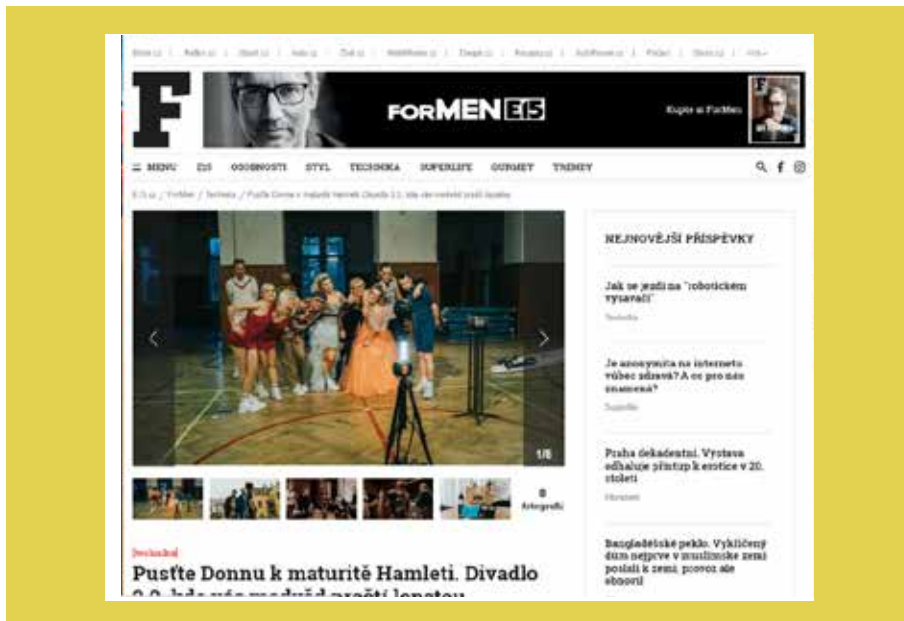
F

FORMEN E15

Kupte si ForMen

☰ MENU E15 OSOBNOSTI STYL TECHNIKA SUPERLIFE GOURMET TRENDY

E15.cz / ForMen / Technika / Pusťte Donnu k maturitě Hamleti. Divadlo 2.0, kde vás moderní prožití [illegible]

1/8

8 fotografií

[technika]

Pusťte Donnu k maturitě Hamleti. Divadlo 2.0, kde vás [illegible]

NEJNOVĚJŠÍ PŘÍSPĚVKY

Jak se jezdí na "robotickém vysavači"

Technika

Je anonymita na internetu vůbec zdravá? A co pro nás znamená?

Superlife

Praha dekadentní. Výstava odhaluje přístup k erotice v 20. století

Osobnosti

Bangladéšské peklo. Vyklizený dům nejprve v muslimské zemi poslali k zemi, pozvou ale ebnoví